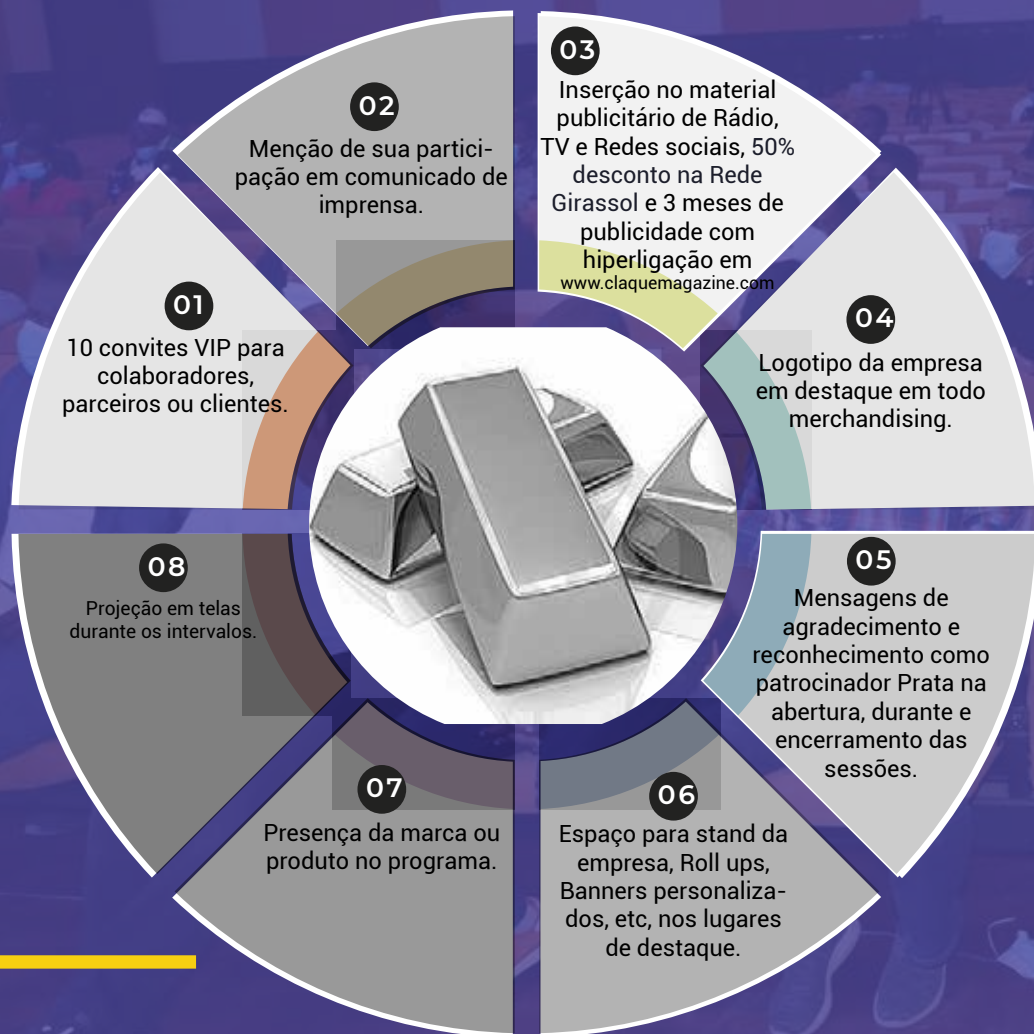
01
10 convites VIP para colaboradores, parceiros ou clientes.

02
Menção de sua participação em comunicado de imprensa.

03
Inserção no material publicitário de Rádio, TV e Redes sociais, 50% desconto na Rede Girassol e 3 meses de publicidade com hiperligação em www.claquemagazine.com

04
Logotipo da empresa em destaque em todo merchandising.

05
Mensagens de agradecimento e reconhecimento como patrocinador Prata na abertura, durante e encerramento das sessões.

06
Espaço para stand da empresa, Roll ups, Banners personalizados, etc, nos lugares de destaque.

07
Presença da marca ou produto no programa.

08
Projeção em telas durante os intervalos.